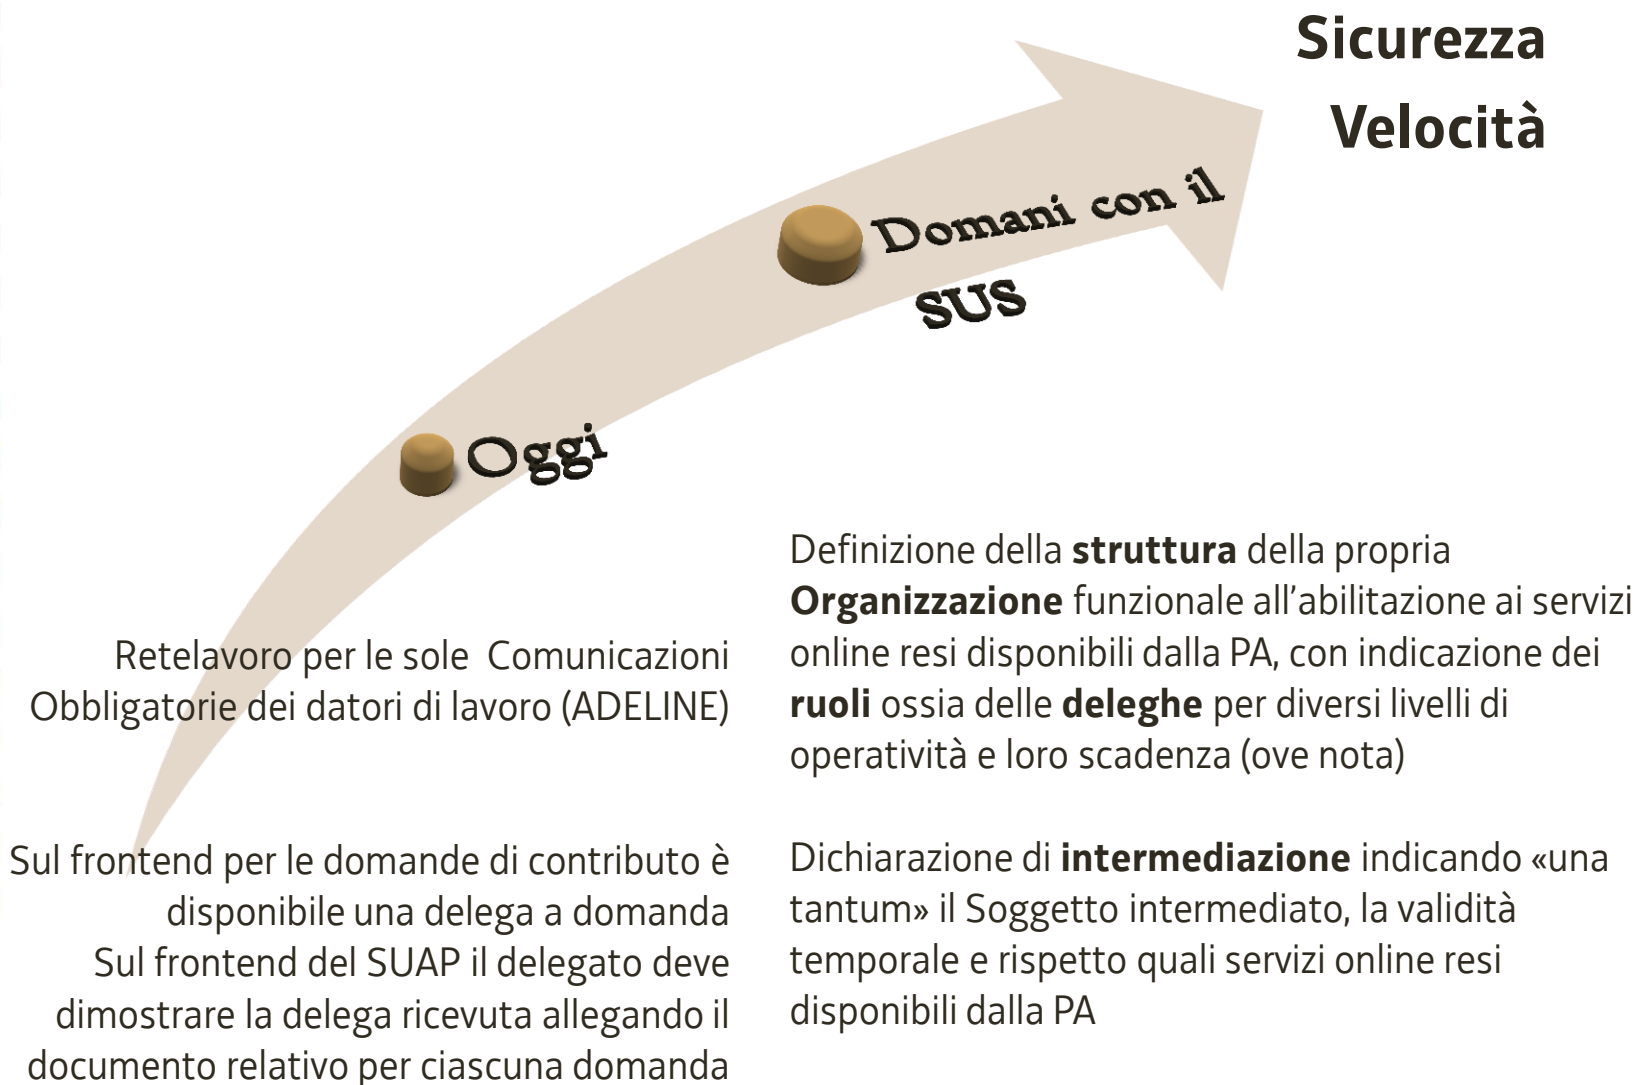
Sicurezza
Velocità

Domani con il SUS

Oggi

Retelavoro per le sole Comunicazioni Obbligatorie dei datori di lavoro (ADELINE)

Sul frontend per le domande di contributo è disponibile una delega a domanda
Sul frontend del SUAP il delegato deve dimostrare la delega ricevuta allegando il documento relativo per ciascuna domanda

Definizione della **struttura** della propria **Organizzazione** funzionale all'abilitazione ai servizi online resi disponibili dalla PA, con indicazione dei **ruoli** ossia delle **deleghe** per diversi livelli di operatività e loro scadenza (ove nota)

Dichiarazione di **intermediazione** indicando «una tantum» il Soggetto intermediato, la validità temporale e rispetto quali servizi online resi disponibili dalla PA